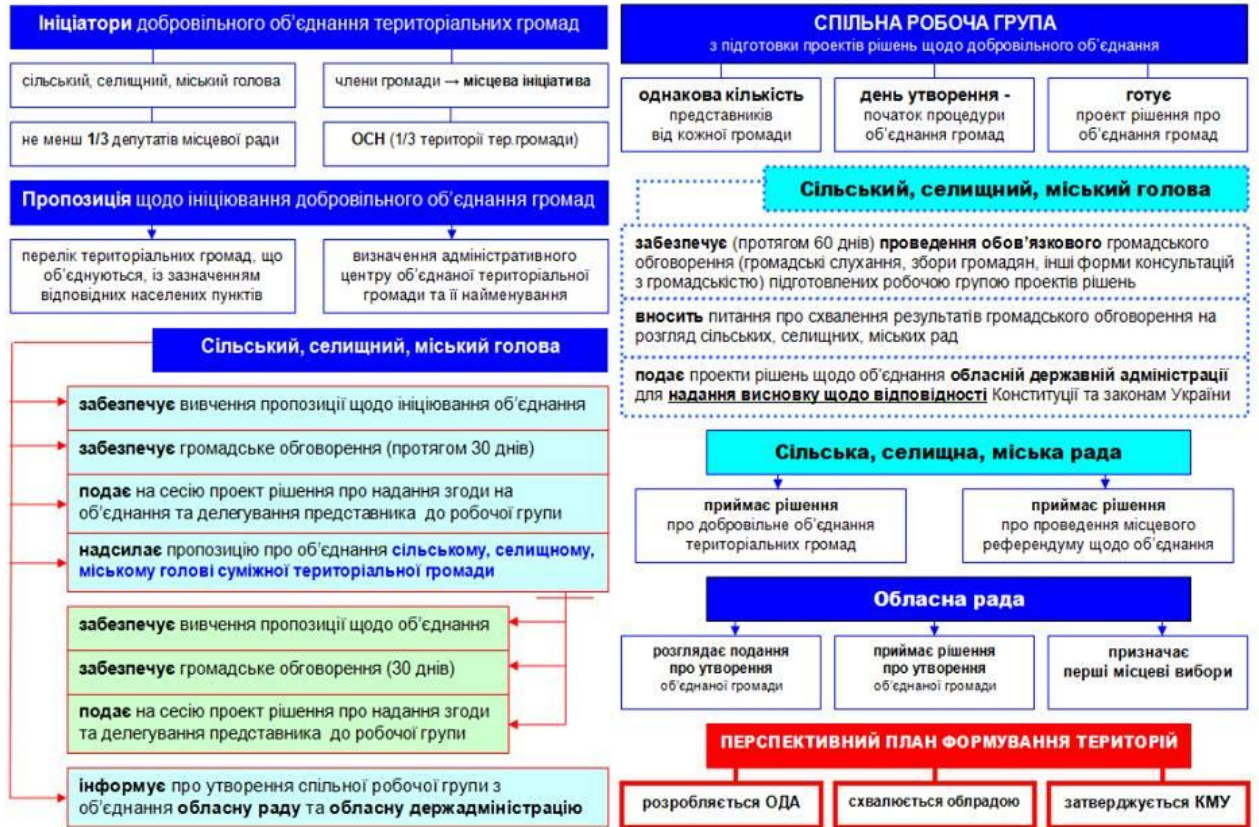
**Ініціатори** добровільного об'єднання територіальних громад

сільський, селищний, міський голова

члени громади → **місцева ініціатива**

не менш **1/3** депутатів місцевої ради

**ОСН** (1/3 території тер.громади)

**Пропозиція** щодо ініціювання добровільного об'єднання громад

перелік територіальних громад, що об'єднуються, із зазначенням відповідних населених пунктів

визначення адміністративного центру об'єднаної територіальної громади та її найменування

**Сільський, селищний, міський голова**

**забезпечує** вивчення пропозиції щодо ініціювання об'єднання

**забезпечує** громадське обговорення (протягом 30 днів)

**подає** на сесію проект рішення про надання згоди на об'єднання та делегування представника до робочої групи

**надсилає** пропозицію про об'єднання **сільському, селищному, міському голові суміжної територіальної громади**

**забезпечує** вивчення пропозиції щодо об'єднання

**забезпечує** громадське обговорення (30 днів)

**подає** на сесію проект рішення про надання згоди та делегування представника до робочої групи

**інформує** про утворення спільної робочої групи з об'єднання **обласну раду** та **обласну держадміністрацію**

**СПІЛЬНА РОБОЧА ГРУПА**
з підготовки проектів рішень щодо добровільного об'єднання

**однакова кількість** представників від кожної громади

**день утворення -** початок процедури об'єднання громад

**готує** проект рішення про об'єднання громад

**Сільський, селищний, міський голова**

**забезпечує** (протягом 60 днів) **проведення обов'язкового** громадського обговорення (громадські слухання, збори громадян, інші форми консультацій з громадськістю) підготовлених робочою групою проектів рішень

**вносить** питання про схвалення результатів громадського обговорення на розгляд сільських, селищних, міських рад

**подає** проекти рішень щодо об'єднання **обласній державній адміністрації** для **надання висновку щодо відповідності** Конституції та законам України

**Сільська, селищна, міська рада**

**приймає рішення** про добровільне об'єднання територіальних громад

**приймає рішення** про проведення місцевого референдуму щодо об'єднання

**Обласна рада**

**розглядає подання про утворення** об'єднаної громади

**приймає рішення про утворення** об'єднаної громади

**призначає перші місцеві вибори**

**ПЕРСПЕКТИВНИЙ ПЛАН ФОРМУВАННЯ ТЕРИТОРІЙ**

розробляється ОДА

схвалюється облрадою

затверджується КМУ